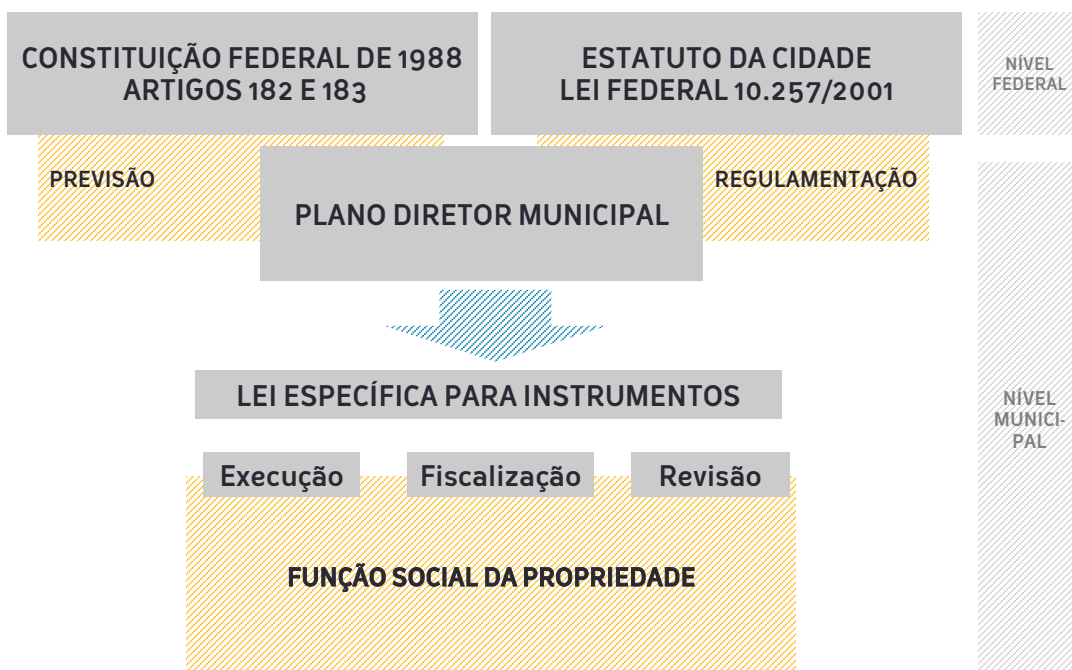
CONSTITUIÇÃO FEDERAL DE 1988
ARTIGOS 182 E 183

ESTATUTO DA CIDADE
LEI FEDERAL 10.257/2001

NÍVEL FEDERAL

PREVISÃO

PLANO DIRETOR MUNICIPAL

REGULAMENTAÇÃO

LEI ESPECÍFICA PARA INSTRUMENTOS

NÍVEL MUNICIPAL

Execução

Fiscalização

Revisão

FUNÇÃO SOCIAL DA PROPRIEDADE